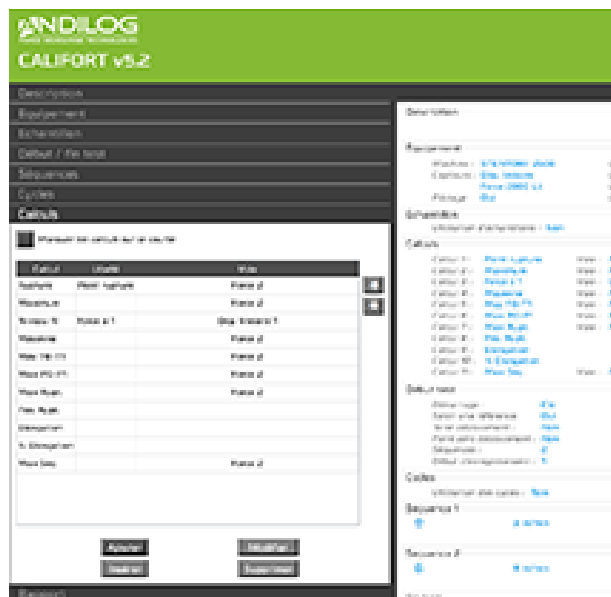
ANDILOG

CALIFORT v5.2

Description

Equipement

Echantillon

Début / Fin test

Séquences

Cycles

Calculs

Marquer les calculs sur la courbe

| Calcul | Unité | Voie |
|---|---|---|
| Rupture | Point rupture | Force 2 |
| Maximum | | Force 2 |
| Niveau % | Force à 1 | Dép. Encodeur 1 |
| Moyenne | | Force 2 |
| Max. Pic (1) | | Force 2 |
| Moy. Pic (1) | | Force 2 |
| Max. Rupt. | | Force 2 |
| Pds Rupt. | | |
| Elongation | | |
| % Elongation | | |
| Max Seq. | | Force 2 |

Ajouter | Modifier

Insérer | Supprimer

Rapport

Description

Equipement

Machine : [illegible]
Capteurs : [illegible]
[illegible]
Fixture : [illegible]

Echantillon

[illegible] : Non

Calculs

Calcul 1 : Point rupture
Calcul 2 : Maximum
Calcul 3 : Force à 1
Calcul 4 : Moyenne
Calcul 5 : Max. Pic (1)
Calcul 6 : Moy. Pic (1)
Calcul 7 : Max. Rupt.
Calcul 8 : Pds. Rupt.
Calcul 9 : Elongation
Calcul 10 : % Elongation
Calcul 11 : Max Seq.

Début test

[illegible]
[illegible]
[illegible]
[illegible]
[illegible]
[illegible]

Cycles

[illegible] : Non

Sequence 1

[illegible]

Sequence 2

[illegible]